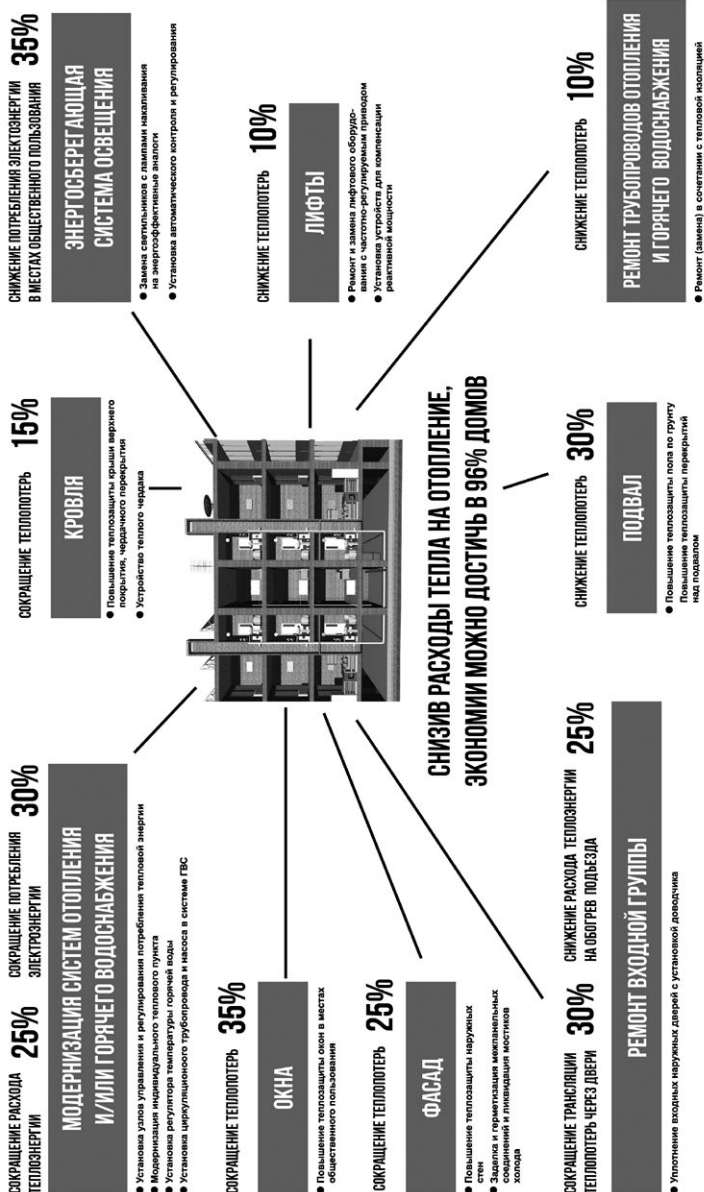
СОКРАЩЕНИЕ РАСХОДА ТЕПЛОЭНЕРГИИ 25%

СОКРАЩЕНИЕ ПОТРЕБЛЕНИЯ ЭЛЕКТРОЭНЕРГИИ 30%

МОДЕРНИЗАЦИЯ СИСТЕМ ОТОПЛЕНИЯ И/ИЛИ ГОРЯЧЕГО ВОДОСНАБЖЕНИЯ

● Установка узлов управления и регулирования потребления тепловой энергии
● Модернизация индивидуального теплового пункта
● Установка регулятора температуры горячей воды
● Установка циркуляционого трубопровода и насоса в системе ГВС

СОКРАЩЕНИЕ ТЕПЛОПОТЕРЬ 35%

ОКНА

● Повышение теплозащиты окон в местах общественного пользования

СОКРАЩЕНИЕ ТЕПЛОПОТЕРЬ 25%

ФАСАД

● Повышение теплозащиты наружных стен
● Заделка и герметизация межпанельных соединений и ликвидация мостиков холода

СОКРАЩЕНИЕ ТРАНСЛЯЦИИ ТЕПЛОПОТЕРЬ ЧЕРЕЗ ДВЕРИ 30%

СНИЖЕНИЕ РАСХОДА ТЕПЛОЭНЕРГИИ НА ОБОГРЕВ ПОДЪЕЗДА 25%

РЕМОНТ ВХОДНОЙ ГРУППЫ

● Уплотнение входных наружных дверей с установкой доводчика

СОКРАЩЕНИЕ ТЕПЛОПОТЕРЬ 15%

КРОВЛЯ

● Повышение теплозащиты крыши верхнего покрытия, чердачного перекрытия
● Устройство теплого чердака

СНИЗИВ РАСХОДЫ ТЕПЛА НА ОТОПЛЕНИЕ, ЭКОНОМИИ МОЖНО ДОСТИЧЬ В 96% ДОМОВ

СНИЖЕНИЕ ТЕПЛОПОТЕРЬ 30%

ПОДВАЛ

● Повышение теплозащиты пола по грунту Повышение теплозащиты перекрытий над подвалом

СНИЖЕНИЕ ПОТРЕБЛЕНИЯ ЭЛЕКТОЭНЕРГИИ В МЕСТАХ ОБЩЕСТВЕННОГО ПОЛЬЗОВАНИЯ 35%

ЭНЕРГОСБЕРЕГАЮЩАЯ СИСТЕМА ОСВЕЩЕНИЯ

● Замена светильников с лампами накаливания на энергоэффективные аналоги
● Установка автоматического контроля и регулирования

СНИЖЕНИЕ ТЕПЛОПОТЕРЬ 10%

ЛИФТЫ

● Ремонт и замена лифтового оборудования с частотно-регулируемым приводом
● Установка устройств для компенсации реактивной мощности

СНИЖЕНИЕ ТЕПЛОПОТЕРЬ 10%

РЕМОНТ ТРУБОПРОВОДОВ ОТОПЛЕНИЯ И ГОРЯЧЕГО ВОДОСНАБЖЕНИЯ

● Ремонт (замена) в сочетании с тепловой изоляцией